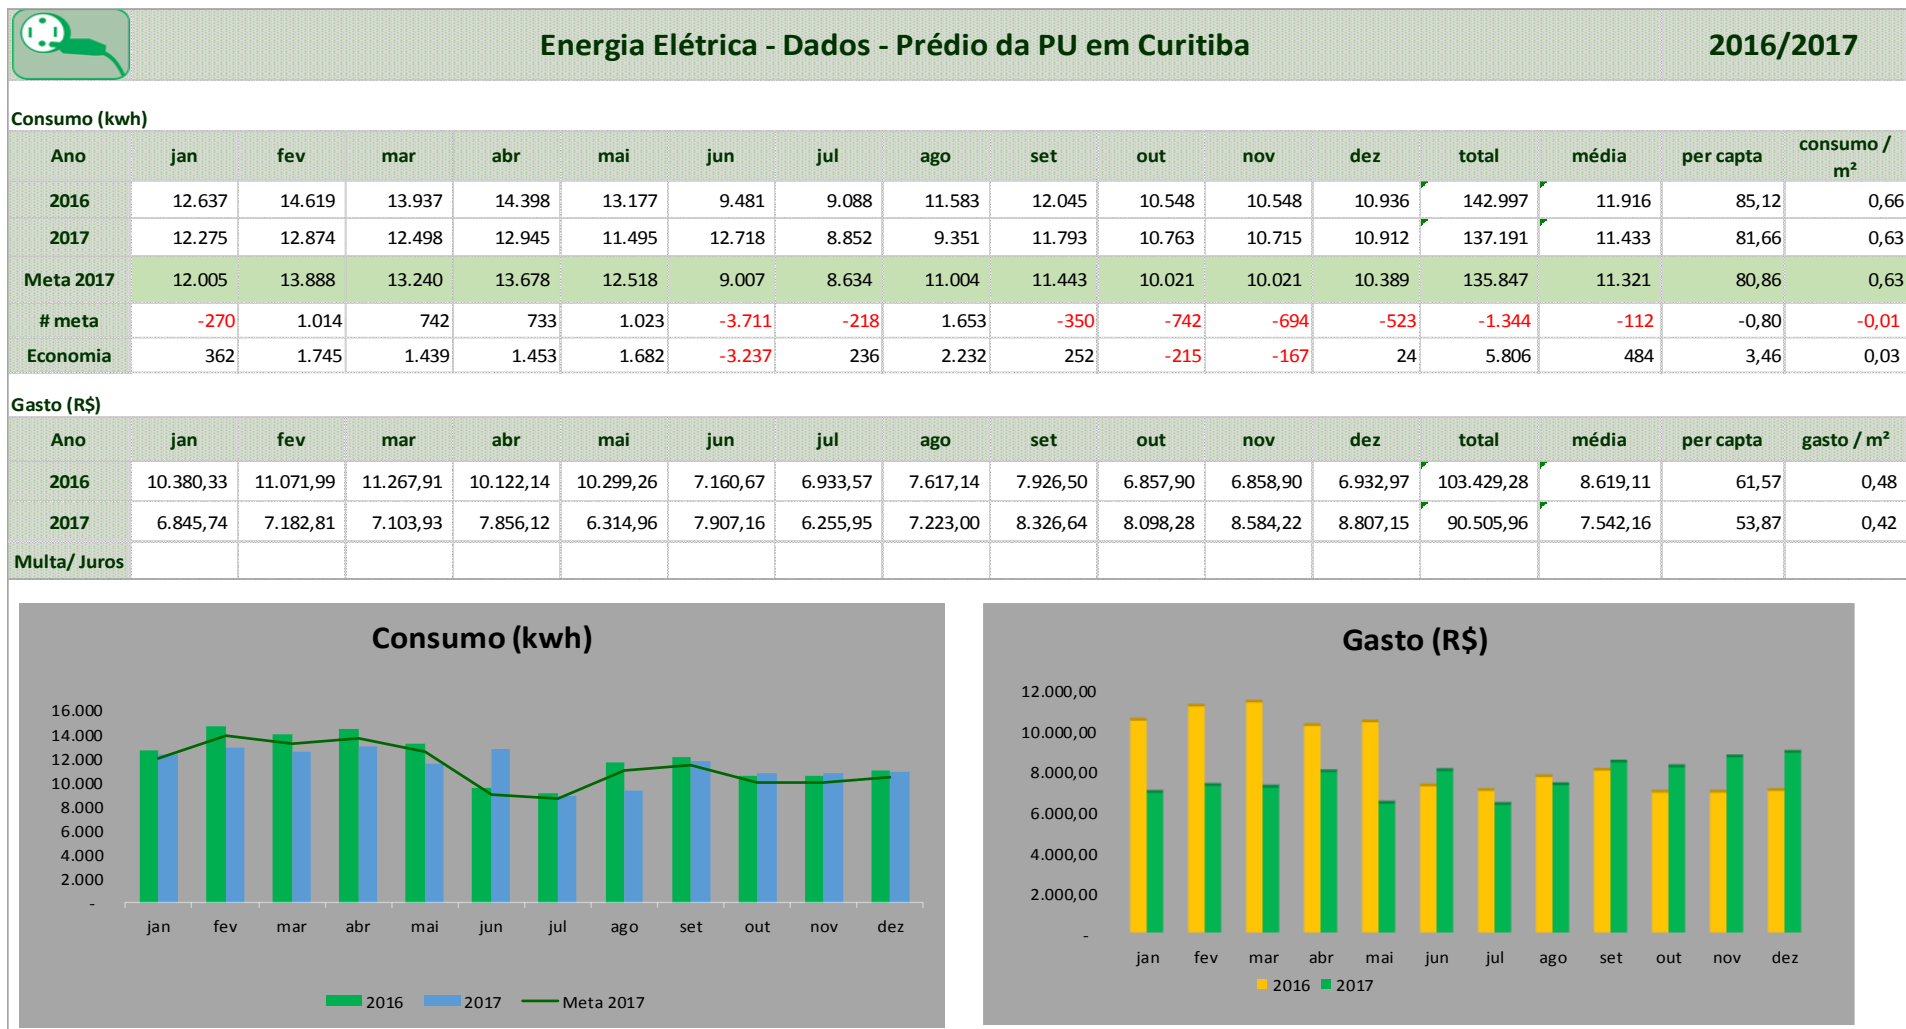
Energia Elétrica - Dados - Prédio da PU em Curitiba

2016/2017

Consumo (kwh)

| Ano | jan | fev | mar | abr | mai | jun | jul | ago | set | out | nov | dez | total | média | per capta | consumo / m² |
|---|---|---|---|---|---|---|---|---|---|---|---|---|---|---|---|---|
| 2016 | 12.637 | 14.619 | 13.937 | 14.398 | 13.177 | 9.481 | 9.088 | 11.583 | 12.045 | 10.548 | 10.548 | 10.936 | 142.997 | 11.916 | 85,12 | 0,66 |
| 2017 | 12.275 | 12.874 | 12.498 | 12.945 | 11.495 | 12.718 | 8.852 | 9.351 | 11.793 | 10.763 | 10.715 | 10.912 | 137.191 | 11.433 | 81,66 | 0,63 |
| Meta 2017 | 12.005 | 13.888 | 13.240 | 13.678 | 12.518 | 9.007 | 8.634 | 11.004 | 11.443 | 10.021 | 10.021 | 10.389 | 135.847 | 11.321 | 80,86 | 0,63 |
| # meta | -270 | 1.014 | 742 | 733 | 1.023 | -3.711 | -218 | 1.653 | -350 | -742 | -694 | -523 | -1.344 | -112 | -0,80 | -0,01 |
| Economia | 362 | 1.745 | 1.439 | 1.453 | 1.682 | -3.237 | 236 | 2.232 | 252 | -215 | -167 | 24 | 5.806 | 484 | 3,46 | 0,03 |

Gasto (R$)

| Ano | jan | fev | mar | abr | mai | jun | jul | ago | set | out | nov | dez | total | média | per capta | gasto / m² |
|---|---|---|---|---|---|---|---|---|---|---|---|---|---|---|---|---|
| 2016 | 10.380,33 | 11.071,99 | 11.267,91 | 10.122,14 | 10.299,26 | 7.160,67 | 6.933,57 | 7.617,14 | 7.926,50 | 6.857,90 | 6.858,90 | 6.932,97 | 103.429,28 | 8.619,11 | 61,57 | 0,48 |
| 2017 | 6.845,74 | 7.182,81 | 7.103,93 | 7.856,12 | 6.314,96 | 7.907,16 | 6.255,95 | 7.223,00 | 8.326,64 | 8.098,28 | 8.584,22 | 8.807,15 | 90.505,96 | 7.542,16 | 53,87 | 0,42 |
| Multa/ Juros | | | | | | | | | | | | | | | | |

Consumo (kwh)

16.000
14.000
12.000
10.000
8.000
6.000
4.000
2.000
-

jan fev mar abr mai jun jul ago set out nov dez

2016 2017 Meta 2017

Gasto (R$)

12.000,00
10.000,00
8.000,00
6.000,00
4.000,00
2.000,00
-

jan fev mar abr mai jun jul ago set out nov dez

2016 2017